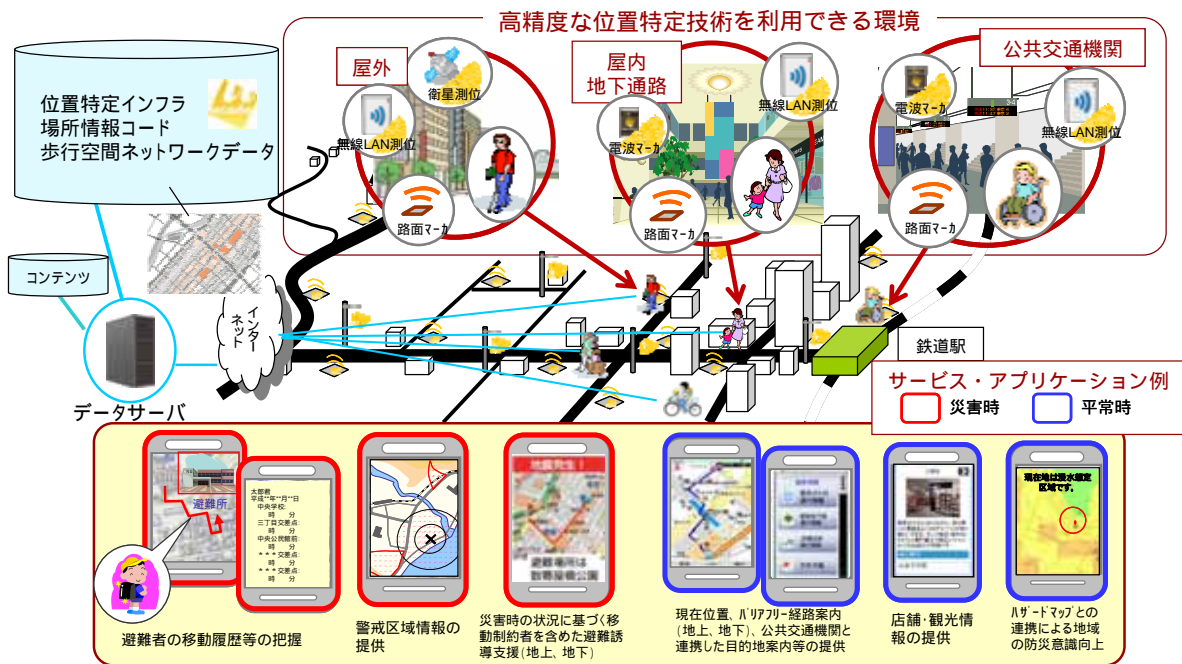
高精度な位置特定技術を利用できる環境

屋外

衛星測位

無線LAN測位

路面マーカ

屋内
地下通路

電波マーカ

無線LAN測位

路面マーカ

公共交通機関

電波マーカ

無線LAN測位

路面マーカ

位置特定インフラ
場所情報コード
歩行空間ネットワークデータ

コンテンツ

インターネット

データサーバ

鉄道駅

サービス・アプリケーション例

災害時

平常時

避難所

太郎君
平成**年**月**日
中央学校:
時 分
三丁目交差点:
時 分
中央公民館前:
時 分
＊＊＊交差点:
時 分
＊＊＊交差点:
時 分

避難者の移動履歴等の把握

警戒区域情報の提供

地震発生！

避難場所は○○公園

災害時の状況に基づく移動制約者を含めた避難誘導支援(地上、地下)

現在位置、バリアフリー経路案内(地上、地下)、公共交通機関と連携した目的地案内等の提供

店舗・観光情報の提供

現在地は浸水想定区域です。

ハザードマップとの連携による地域の防災意識向上